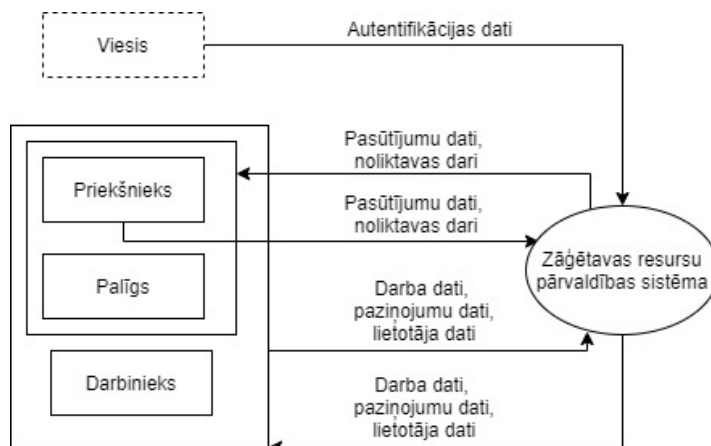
Viesis

Autentifikācijas dati

Pasūtījumu dati, noliktavas dari

Priekšnieks

Pasūtījumu dati, noliktavas dari

Zāģētavas resursu pārvaldības sistēma

Palīgs

Darba dati, paziņojumu dati, lietotāja dati

Darbinieks

Darba dati, paziņojumu dati, lietotāja dati